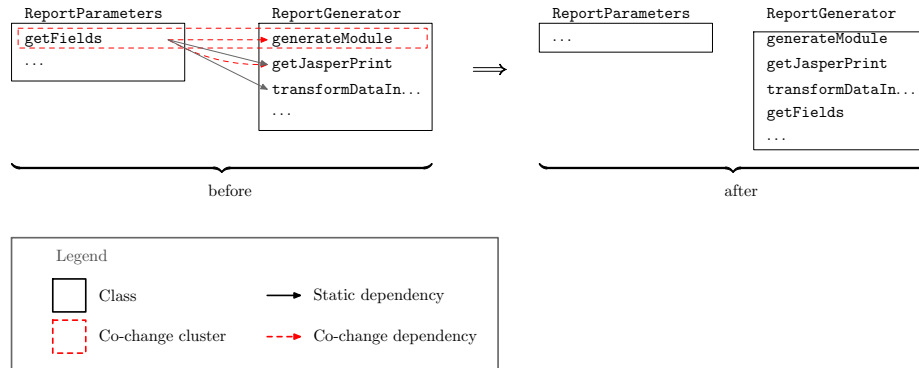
ReportParameters

getFields

...

ReportGenerator

generateModule

getJasperPrint

transformDataIn...

...

before

ReportParameters

...

ReportGenerator

generateModule

getJasperPrint

transformDataIn...

getFields

...

after

Legend

Class

Static dependency

Co-change cluster

Co-change dependency